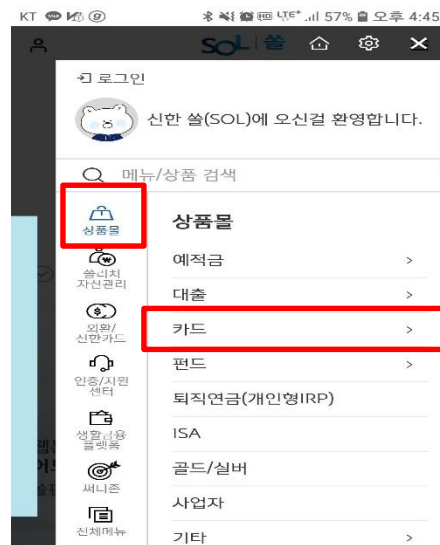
KT 57% 오후 4:45

SOL 쏠

로그인

신한 쏠(SOL)에 오신걸 환영합니다.

메뉴/상품 검색

상품몰
쏠리치 자산관리
외환/신한카드
인증/시원센터
생활금융 플랫폼
써니존
전체메뉴

상품몰
예적금 >
대출 >
카드 >
펀드 >
퇴직연금(개인형IRP)
ISA
골드/실버
사업자
기타 >